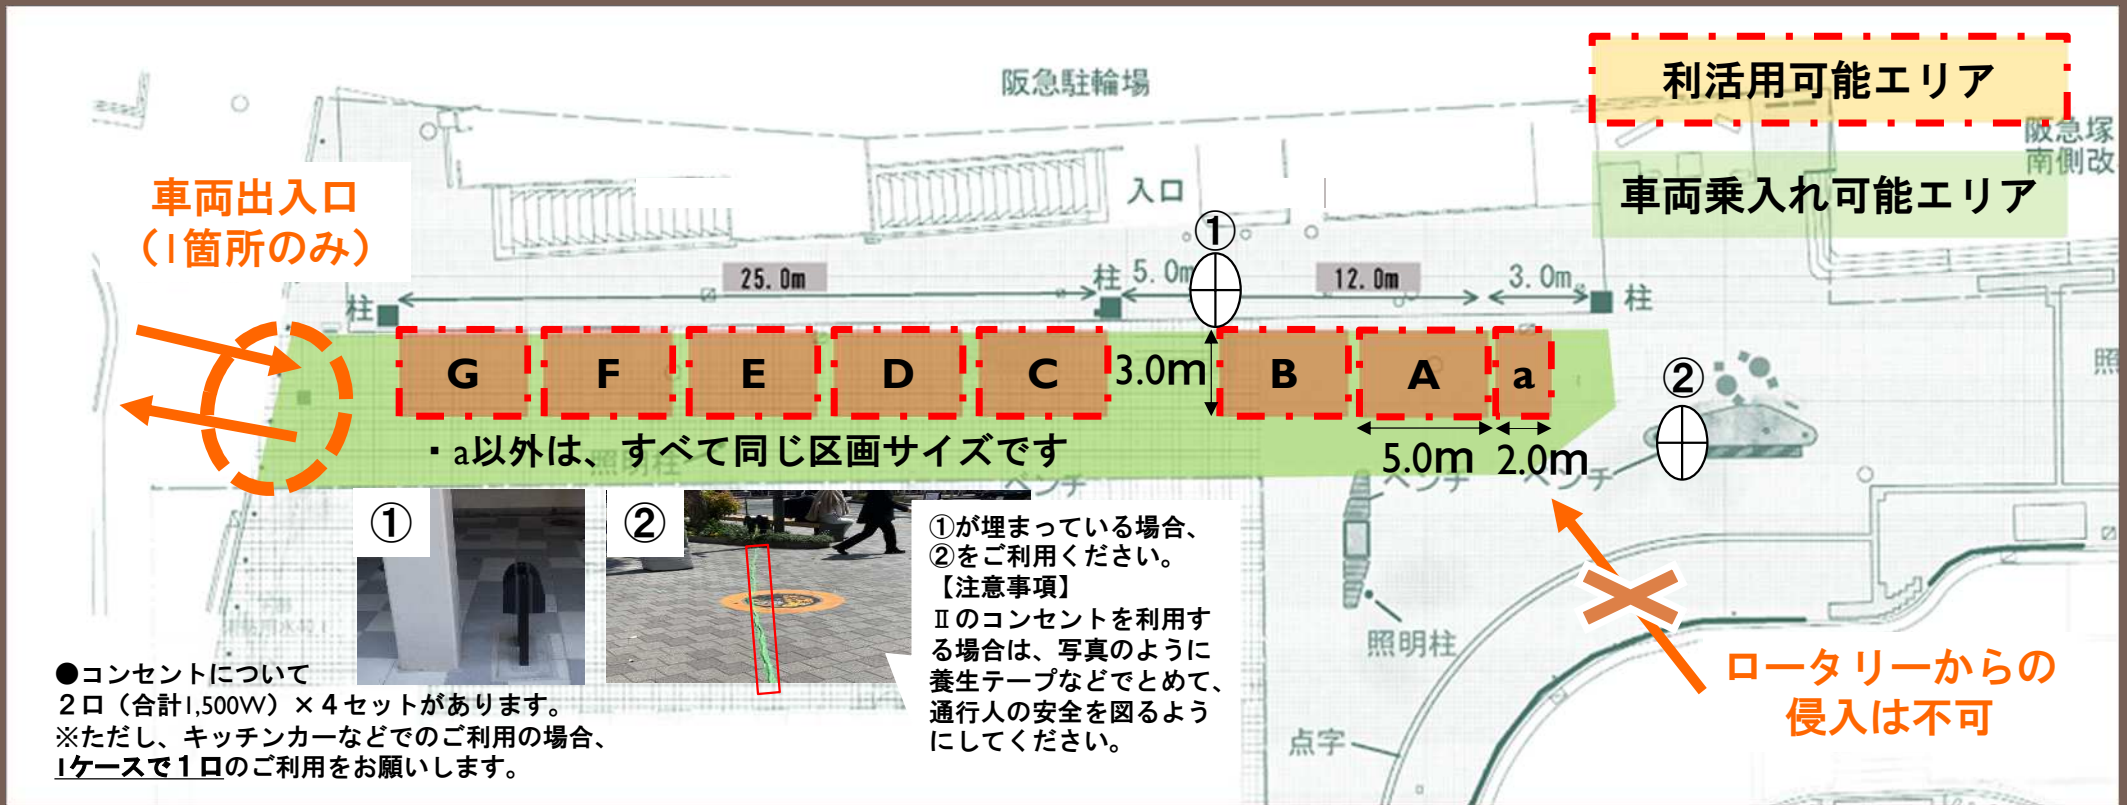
阪急駐輪場

利活用可能エリア

阪急塚
南側改

車両乗入れ可能エリア

車両出入口
（1箇所のみ）

入口

①

25.0m

柱 5.0m

12.0m

3.0m

柱

柱

G

F

E

D

C

3.0m

B

A

a

②

・a以外は、すべて同じ区画サイズです

5.0m

2.0m

ベンチ

ベンチ

ベンチ

照

①

②

①が埋まっている場合、
②をご利用ください。
【注意事項】
Ⅱのコンセントを利用する場合は、写真のように養生テープなどでとめて、通行人の安全を図るようにしてください。

照明柱

ロータリーからの
侵入は不可

点字

●コンセントについて
２口（合計1,500W）×４セットがあります。
※ただし、キッチンカーなどでのご利用の場合、
1ケースで１口のご利用をお願いします。